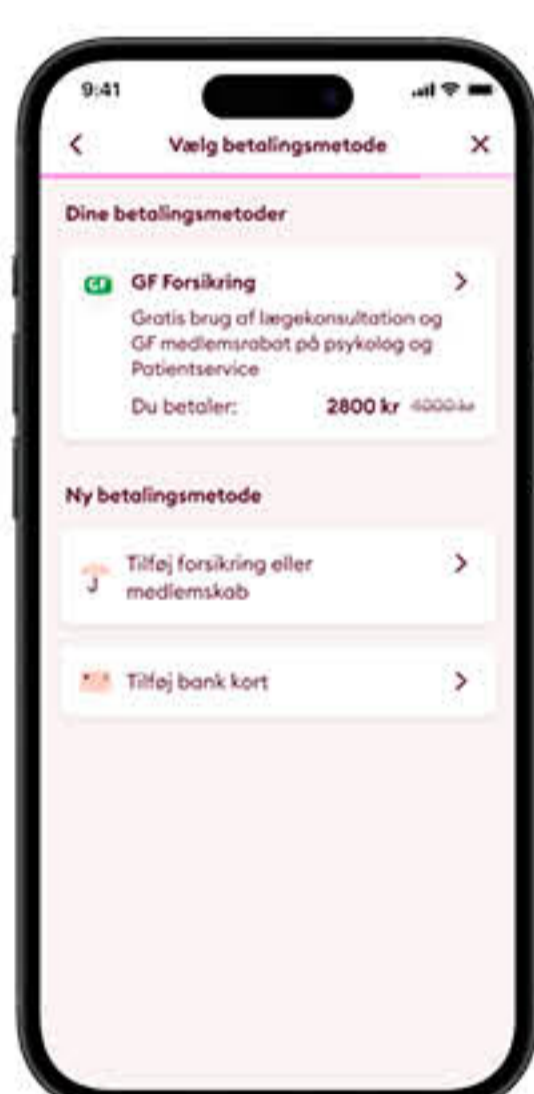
9:41

<

Vælg betalingsmetode

X

Dine betalingsmetoder

GF

GF Forsikring

>

Gratis brug af lægekonsultation og GF medlemsrabat på psykolog og Patientservice

Du betaler: 2800 kr 4000 kr

Ny betalingsmetode

Tilføj forsikring eller medlemskab

>

Tilføj bank kort

>